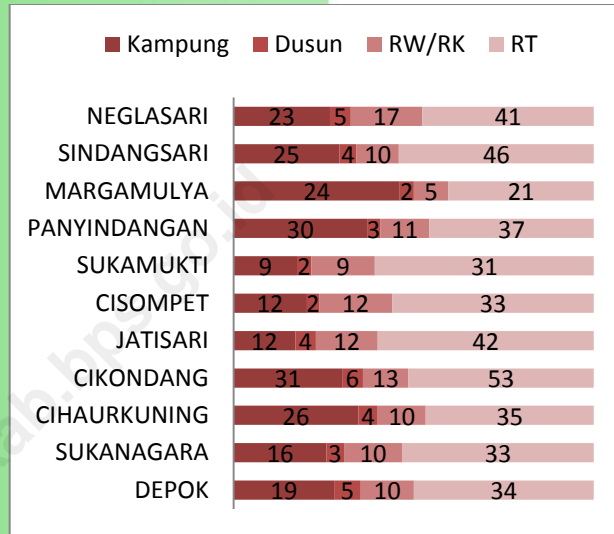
Kampung Dusun RW/RK RT

| | Kampung | Dusun | RW/RK | RT |
|---|---|---|---|---|
| NEGLASARI | 23 | 5 | 17 | 41 |
| SINDANGSARI | 25 | 4 | 10 | 46 |
| MARGAMULYA | 24 | 2 | 5 | 21 |
| PANYINDANGAN | 30 | 3 | 11 | 37 |
| SUKAMUKTI | 9 | 2 | 9 | 31 |
| CISOMPET | 12 | 2 | 12 | 33 |
| JATISARI | 12 | 4 | 12 | 42 |
| CIKONDANG | 31 | 6 | 13 | 53 |
| CIHAURKUNING | 26 | 4 | 10 | 35 |
| SUKANAGARA | 16 | 3 | 10 | 33 |
| DEPOK | 19 | 5 | 10 | 34 |

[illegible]ab.bps.go.id